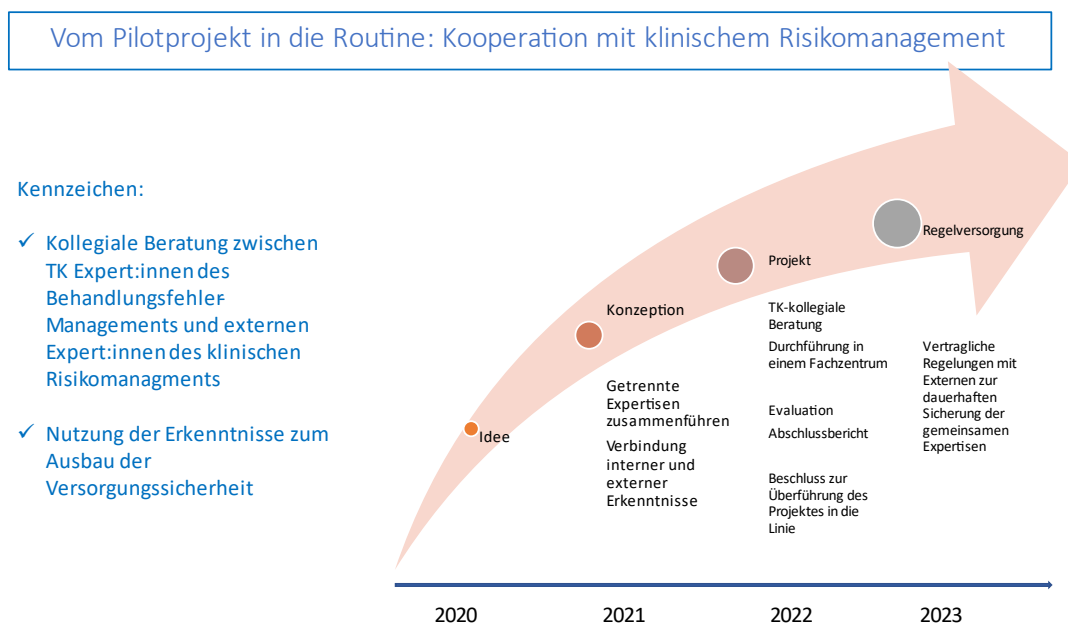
Vom Pilotprojekt in die Routine: Kooperation mit klinischem Risikomanagement

Kennzeichen:

✓ Kollegiale Beratung zwischen TK Expert:innen des Behandlungsfehler-Managements und externen Expert:innen des klinischen Risikomanagments

✓ Nutzung der Erkenntnisse zum Ausbau der Versorgungssicherheit

Idee

Konzeption

Getrennte Expertisen zusammenführen

Verbindung interner und externer Erkenntnisse

Projekt

TK-kollegiale Beratung

Durchführung in einem Fachzentrum

Evaluation

Abschlussbericht

Beschluss zur Überführung des Projektes in die Linie

Regelversorgung

Vertragliche Regelungen mit Externen zur dauerhaften Sicherung der gemeinsamen Expertisen

2020 2021 2022 2023